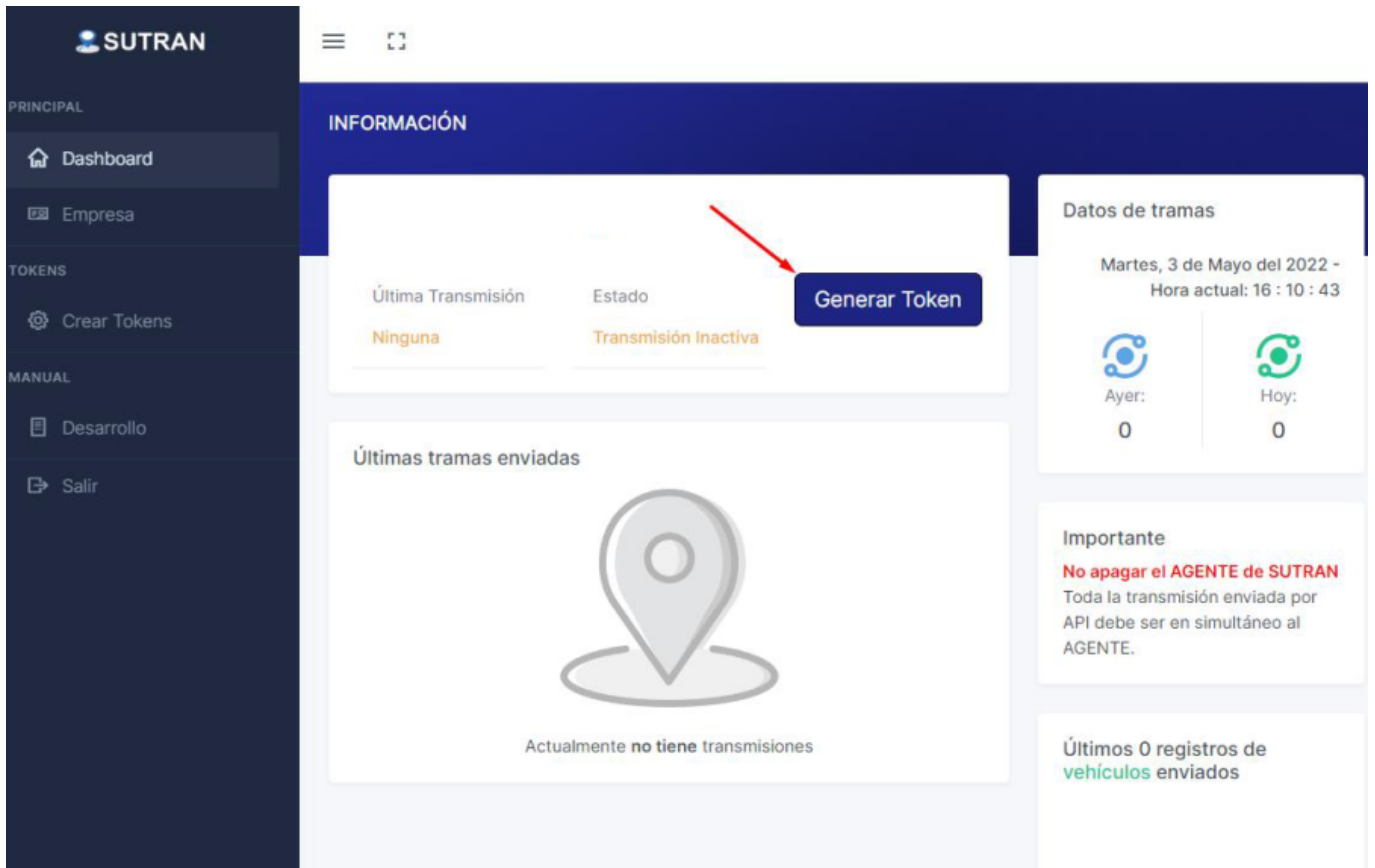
SUTRAN

PRINCIPAL

Dashboard

Empresa

TOKENS

Crear Tokens

MANUAL

Desarrollo

Salir

INFORMACIÓN

Última Transmisión
Ninguna

Estado
Transmisión Inactiva

Generar Token

Últimas tramas enviadas

Actualmente **no tiene** transmisiones

Datos de tramas

Martes, 3 de Mayo del 2022 - Hora actual: 16 : 10 : 43

Ayer:
0

Hoy:
0

Importante

No apagar el AGENTE de SUTRAN

Toda la transmisión enviada por API debe ser en simultáneo al AGENTE.

Últimos 0 registros de vehículos enviados